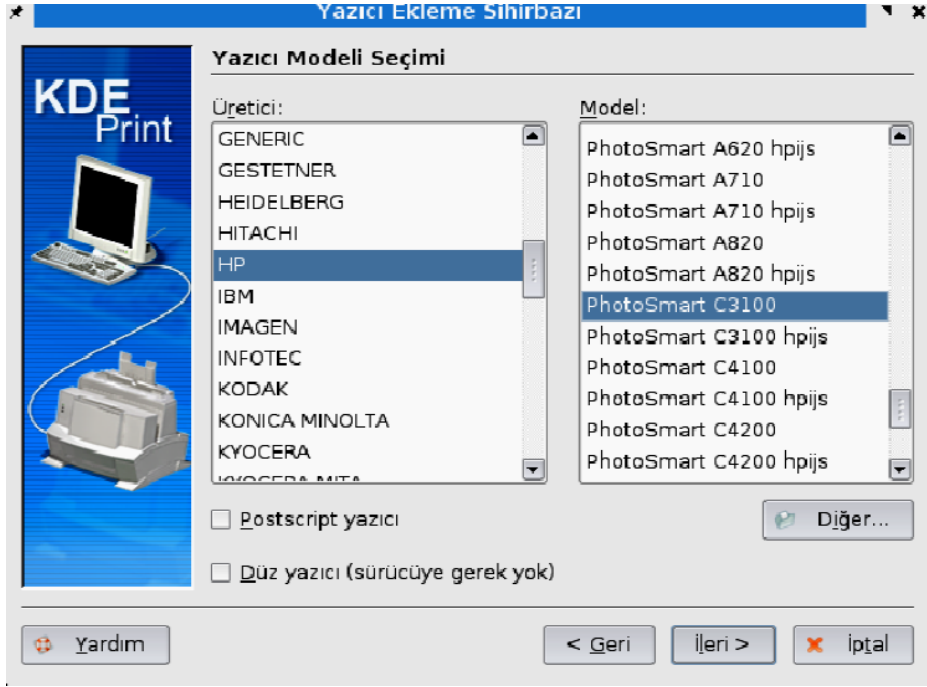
Yazıcı Ekleme Sihirbazı

KDE Print

Yazıcı Modeli Seçimi

Üretici:

GENERIC
GESTETNER
HEIDELBERG
HITACHI
HP
IBM
IMAGEN
INFOTEC
KODAK
KONICA MINOLTA
KYOCERA
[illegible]

Model:

PhotoSmart A620 hpijs
PhotoSmart A710
PhotoSmart A710 hpijs
PhotoSmart A820
PhotoSmart A820 hpijs
PhotoSmart C3100
PhotoSmart C3100 hpijs
PhotoSmart C4100
PhotoSmart C4100 hpijs
PhotoSmart C4200
PhotoSmart C4200 hpijs

Postscript yazıcı

Diğer...

Düz yazıcı (sürücüye gerek yok)

Yardım

< Geri

İleri >

İptal